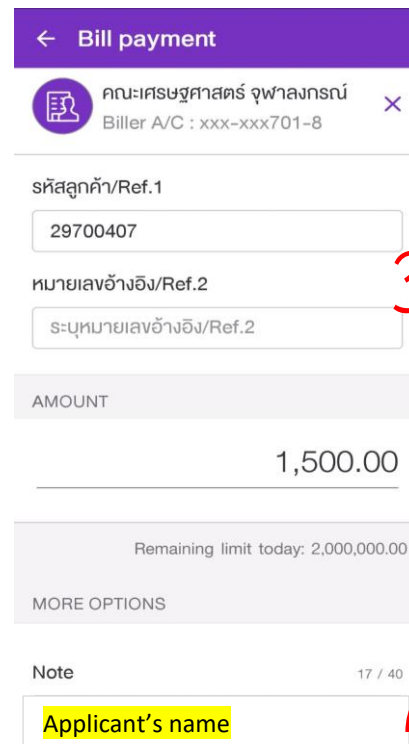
← Bill payment

คณะเศรษฐศาสตร์ จุฬาลงกรณ์
Biller A/C : xxx-xxx701-8
×

รหัสลูกค้า/Ref.1
29700407

หมายเลขอ้างอิง/Ref.2
ระบุหมายเลขอ้างอิง/Ref.2

AMOUNT
1,500.00

Remaining limit today: 2,000,000.00

MORE OPTIONS

Note 17 / 40
Applicant's name